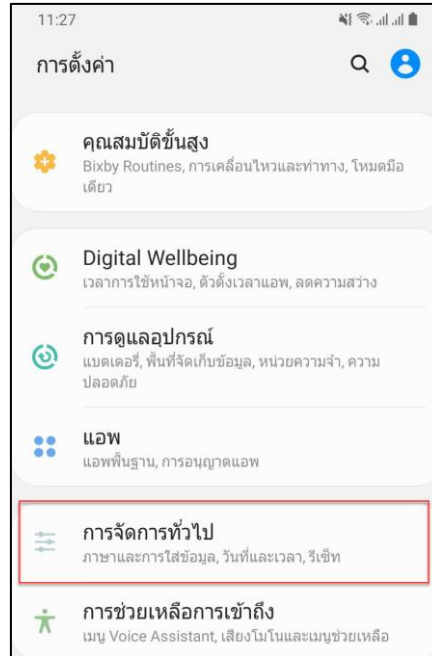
11:27

การตั้งค่า

คุณสมบัติขั้นสูง
Bixby Routines, การเคลื่อนไหวและท่าทาง, โหมดมือเดียว

Digital Wellbeing
เวลาการใช้หน้าจอ, ตัวตั้งเวลาแอพ, ลดความสว่าง

การดูแลอุปกรณ์
แบตเตอรี่, พื้นที่จัดเก็บข้อมูล, หน่วยความจำ, ความปลอดภัย

แอพ
แอพพื้นฐาน, การอนุญาตแอพ

การจัดการทั่วไป
ภาษาและการใส่ข้อมูล, วันที่และเวลา, รีเซ็ท

การช่วยเหลือการเข้าถึง
เมนู Voice Assistant, เสียงโมโนและเมนูช่วยเหลือ